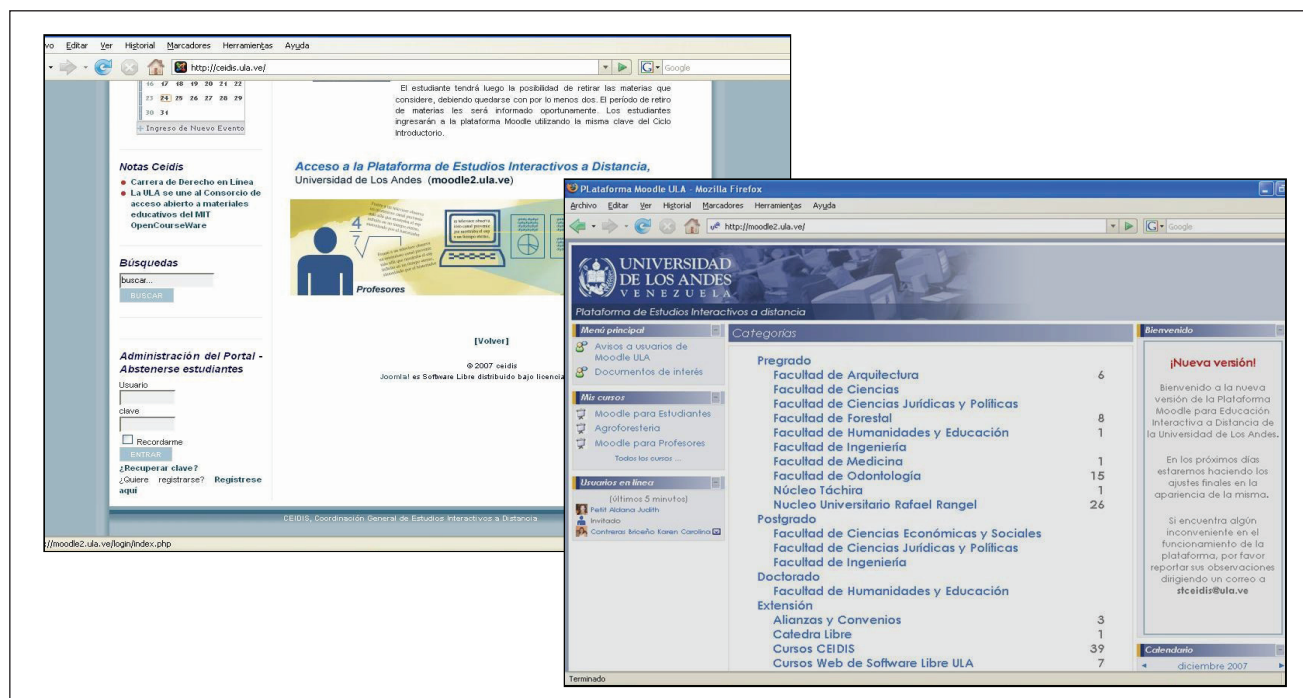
vo Editar Ver Historial Marcadores Herramientas Ayuda

http://ceidis.ula.ve/

Google

16 17 18 19 20 21 22
23 24 25 26 27 28 29
30 31

Ingreso de Nuevo Evento

El estudiante tendrá luego la posibilidad de retirar las materias que considere, debiendo quedarse con por lo menos dos. El período de retiro de materias les será informado oportunamente. Los estudiantes ingresarán a la plataforma Moodle utilizando la misma clave del Ciclo Introductorio.

Notas Ceidis

Carrera de Derecho en Línea
La ULA se une al Consorcio de acceso abierto a materiales educativos del MIT OpenCourseWare

Acceso a la Plataforma de Estudios Interactivos a Distancia,
Universidad de Los Andes (moodle2.ula.ve)

Búsquedas

buscar...
BUSCAR

Profesores

Administración del Portal - Abstenerse estudiantes

Usuario
clave
Recordarme
ENTRAR
¿Recuperar clave?
¿Quiere registrarse? Registrese aquí

[Volver]

© 2007 ceidis
Joomla! es Software Libre distribuido bajo licencia

CEIDIS, Coordinación General de Estudios Interactivos a Distancia

//moodle2.ula.ve/login/index.php

PLataforma Moodle ULA - Mozilla Firefox

Archivo Editar Ver Historial Marcadores Herramientas Ayuda

http://moodle2.ula.ve/

Google

UNIVERSIDAD DE LOS ANDES VENEZUELA

Plataforma de Estudios Interactivos a distancia

Menú principal

Avisos a usuarios de Moodle ULA
Documentos de interés

Mis cursos

Moodle para Estudiantes
Agroforesteria
Moodle para Profesores
Todos los cursos ...

Usuarios en línea

(últimos 5 minutos)
Petit Aldana Judith
Invitado
Contreras Briceño Karen Carolina

Categorías

Pregrado
Facultad de Arquitectura 6
Facultad de Ciencias
Facultad de Ciencias Jurídicas y Políticas
Facultad de Forestal 8
Facultad de Humanidades y Educación 1
Facultad de Ingeniería
Facultad de Medicina 1
Facultad de Odontología 15
Núcleo Táchira 1
Nucleo Universitario Rafael Rangel 26
Postgrado
Facultad de Ciencias Económicas y Sociales
Facultad de Ciencias Jurídicas y Políticas
Facultad de Ingeniería
Doctorado
Facultad de Humanidades y Educación
Extensión
Alianzas y Convenios 3
Catedra Libre 1
Cursos CEIDIS 39
Cursos Web de Software Libre ULA 7

Bienvenido

¡Nueva versión!

Bienvenido a la nueva versión de la Plataforma Moodle para Educación Interactiva a Distancia de la Universidad de Los Andes.

En los próximos días estaremos haciendo los ajustes finales en la apariencia de la misma.

Si encuentra algún inconveniente en el funcionamiento de la plataforma, por favor reportar sus observaciones dirigiendo un correo a stceidis@ula.ve

Calendario

diciembre 2007

Terminado